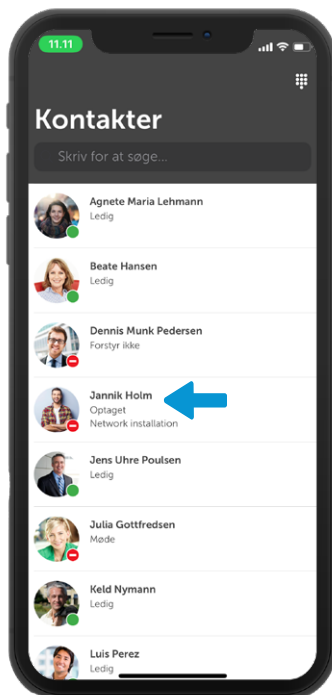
11.11

Kontakter

Skriv for at søge...

Agnete Maria Lehmann
Ledig

Beate Hansen
Ledig

Dennis Munk Pedersen
Forstyr ikke

Jannik Holm
Optaget
Network installation

Jens Uhre Poulsen
Ledig

Julia Gottfredsen
Møde

Keld Nymann
Ledig

Luis Perez
Ledig